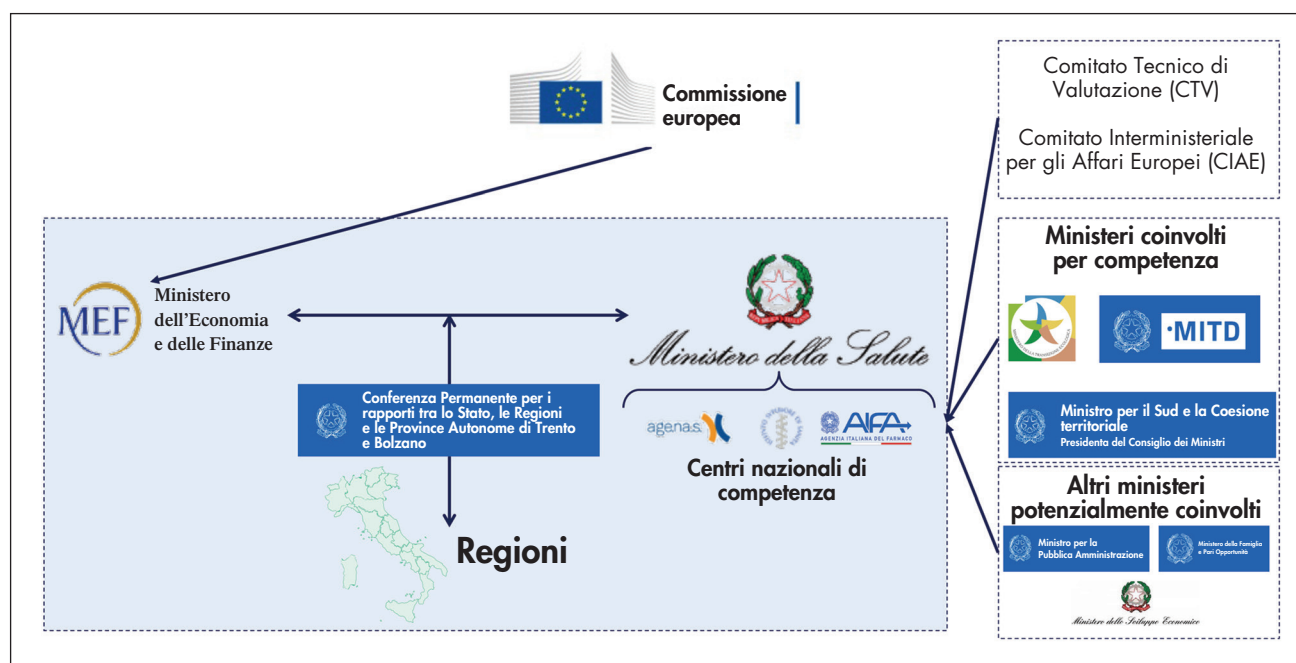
Commissione europea

Comitato Tecnico di Valutazione (CTV)

Comitato Interministeriale per gli Affari Europei (CIAE)

MEF Ministero dell'Economia e delle Finanze

Ministero della Salute

Conferenza Permanente per i rapporti tra lo Stato, le Regioni e le Province Autonome di Trento e Bolzano

agenas. AIFA AGENZIA ITALIANA DEL FARMACO

Centri nazionali di competenza

Regioni

Ministeri coinvolti per competenza

·MITD

Ministro per il Sud e la Coesione territoriale
Presidenza del Consiglio dei Ministri

Altri ministeri potenzialmente coinvolti

Ministro per la Pubblica Amministrazione

Ministro della Famiglia e Pari Opportunità

Ministero dello Sviluppo Economico